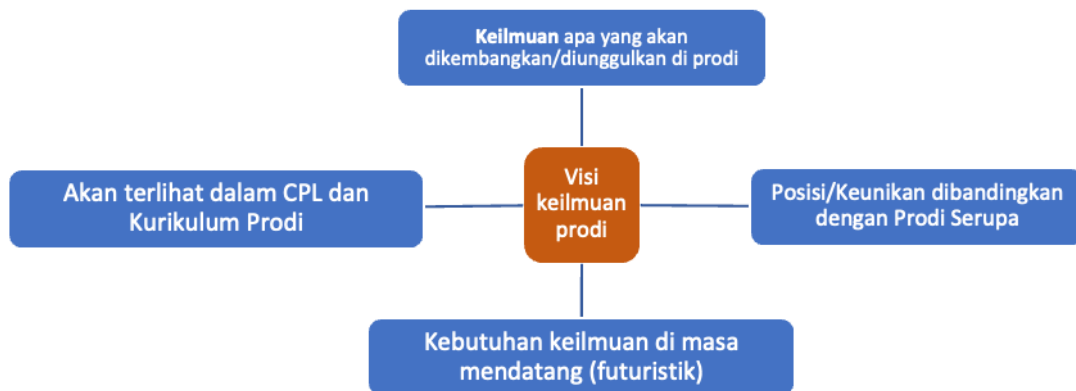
**Keilmuan** apa yang akan dikembangkan/diunggulkan di prodi

Akan terlihat dalam CPL dan Kurikulum Prodi

Visi keilmuan prodi

Posisi/Keunikan dibandingkan dengan Prodi Serupa

Kebutuhan keilmuan di masa mendatang (futuristik)